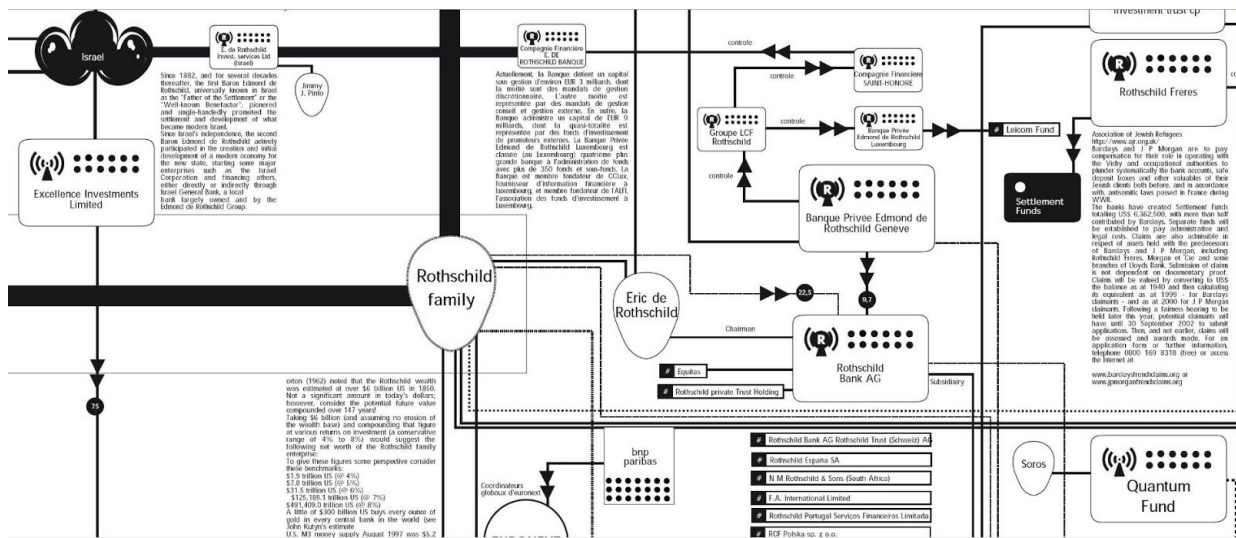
investment trust cp

Israel

E. de Rothschild Invest. services Ltd (Israel)

Jimmy J. Pinto

Since 1882, and for several decades thereafter, the first Baron Edmond de Rothschild, universally known in Israel as the "Father of the Settlement" or the "Well-known Benefactor", pioneered and single-handedly promoted the settlement and development of what became modern Israel.
Since Israel's independence, the second Baron Edmond de Rothschild actively participated in the creation and initial development of a modern economy for the new state, starting some major enterprises such as the Israel Corporation and financing others, either directly or indirectly through Israel General Bank, a local bank largely owned and by the Edmond de Rothschild Group.

Excellence Investments Limited

Compagnie Financiere E. DE ROTHSCHILD BANQUE

Actuellement, la Banque détient un capital sous gestion d'environ EUR 3 milliards, dont la moitié sont des mandats de gestion discrétionnaire. L'autre moitié est représentée par des mandats de gestion conseil et gestion externe. En outre, la Banque administre un capital de EUR 9 milliards, dont la quasi-totalité est représentée par des fonds d'investissement de promoteurs externes. La Banque Privée Edmond de Rothschild Luxembourg est classée (au Luxembourg) quatrième plus grande banque à l'administration de fonds avec plus de 350 fonds et sous-fonds. La Banque est membre fondateur de CClux, fournisseur d'information financière à Luxembourg, et membre fondateur de l'ALFI, l'association des fonds d'investissement à Luxembourg.

controle

controle

Compagnie Financière SAINT-HONORE

Groupe LCF Rothschild

controle

Banque Privée Edmond de Rothschild Luxembourg

Leicom Fund

controle

Banque Privee Edmond de Rothschild Geneve

Rothschild Freres

Association of Jewish Refugees
http://www.ajr.org.uk/
Barclays and J P Morgan are to pay compensation for their role in operating with the Vichy and occupational authorities to plunder systematically the bank accounts, safe deposit boxes and other valuables of their Jewish clients both before, and in accordance with, antisemitic laws passed in France during WWII.
The banks have created Settlement Funds totalling US$ 6,362,500, with more than half contributed by Barclays. Separate funds will be established to pay administrative and legal costs. Claims are also admissible in respect of assets held with the predecessors of Barclays and J P Morgan, including Rothschild Freres, Morgan et Cie and some branches of Lloyds Bank. Submission of claims is not dependent on documentary proof. Claims will be valued by converting to US$ the balance as at 1940 and then calculating its equivalent as at 1999 - for Barclays claimants - and as at 2000 for J P Morgan claimants. Following a fairness hearing to be held later this year, potential claimants will have until 30 September 2002 to submit applications. Then, and not earlier, claims will be assessed and awards made. For an application form or further information, telephone 0800 169 8318 (free) or access the Internet at

www.barclaysfrenchclaims.org or
www.jpmorganfrenchclaims.org

Settlement Funds

Rothschild family

Eric de Rothschild

22,5

9,7

Chairman

Rothschild Bank AG

Equitas

Rothschild private Trust Holding

Subsidiairy

75

orton (1962) noted that the Rothschild wealth was estimated at over $6 billion US in 1850. Not a significant amount in today's dollars; however, consider the potential future value compounded over 147 years!
Taking $6 billion (and assuming no erosion of the wealth base) and compounding that figure at various returns on investment (a conservative range of 4% to 8%) would suggest the following net worth of the Rothschild family enterprise:
To give these figures some perspective consider these benchmarks:
$1.9 trillion US (@ 4%)
$7.8 trillion US (@ 5%)
$31.5 trillion US (@ 6%)
$125,189.1 trillion US (@ 7%)
$491,409.0 trillion US (@ 8%)
A little of $300 billion US buys every ounce of gold in every central bank in the world (see John Kutyn's estimate
U.S. M3 money supply August 1997 was $5.2

bnp paribas

Coordinateurs globaux d'euronext

Rothschild Bank AG Rothschild Trust (Schweiz) AG

Rothschild Espana SA

N M Rothschild & Sons (South Africa)

F.A. International Limited

Rothschild Portugal Serviços Financeiros Limitada

RCF Polska sp. z o.o.

Soros

Quantum Fund